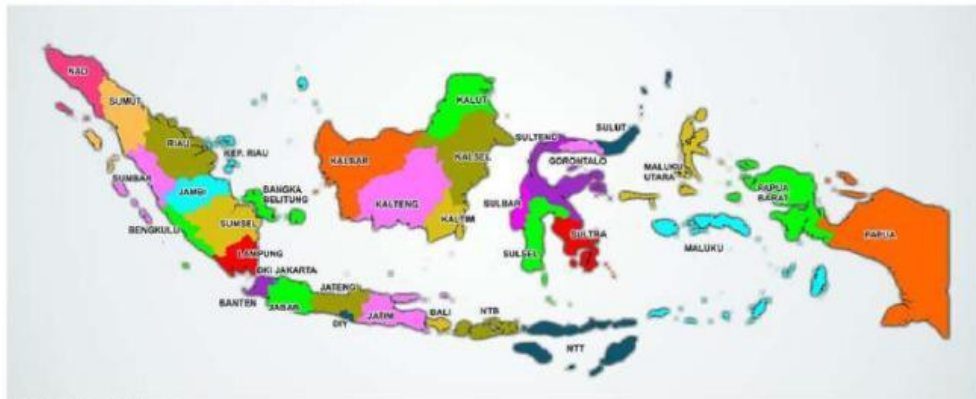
NAD
SUMUT
RIAU
KEP. RIAU
SUMBAR
JAMBI
BANGKA BELITUNG
SUMSEL
BENGKULU
LAMPUNG
DKI JAKARTA
BANTEN
JABAR
JATENG
DIY
JATIM
BALI
NTB
NTT
KALBAR
KALTENG
KALUT
KALSEL
KALTIM
SULTENG
SULUT
GORONTALO
SULBAR
SULSEL
SULTRA
MALUKU UTARA
MALUKU
PAPUA BARAT
PAPUA